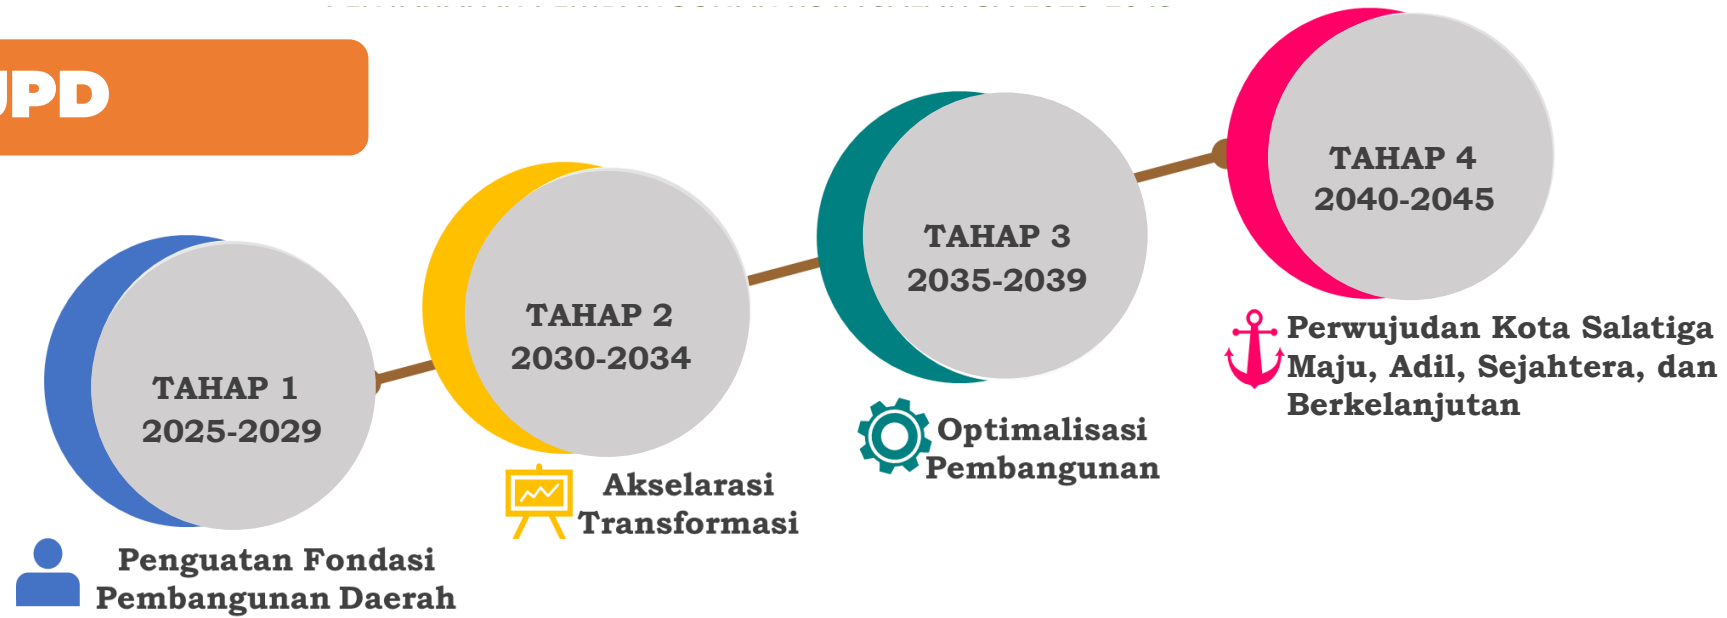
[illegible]

PD

TAHAP 1
2025-2029

Penguatan Fondasi Pembangunan Daerah

TAHAP 2
2030-2034

Akselarasi Transformasi

TAHAP 3
2035-2039

Optimalisasi Pembangunan

TAHAP 4
2040-2045

Perwujudan Kota Salatiga Maju, Adil, Sejahtera, dan Berkelanjutan